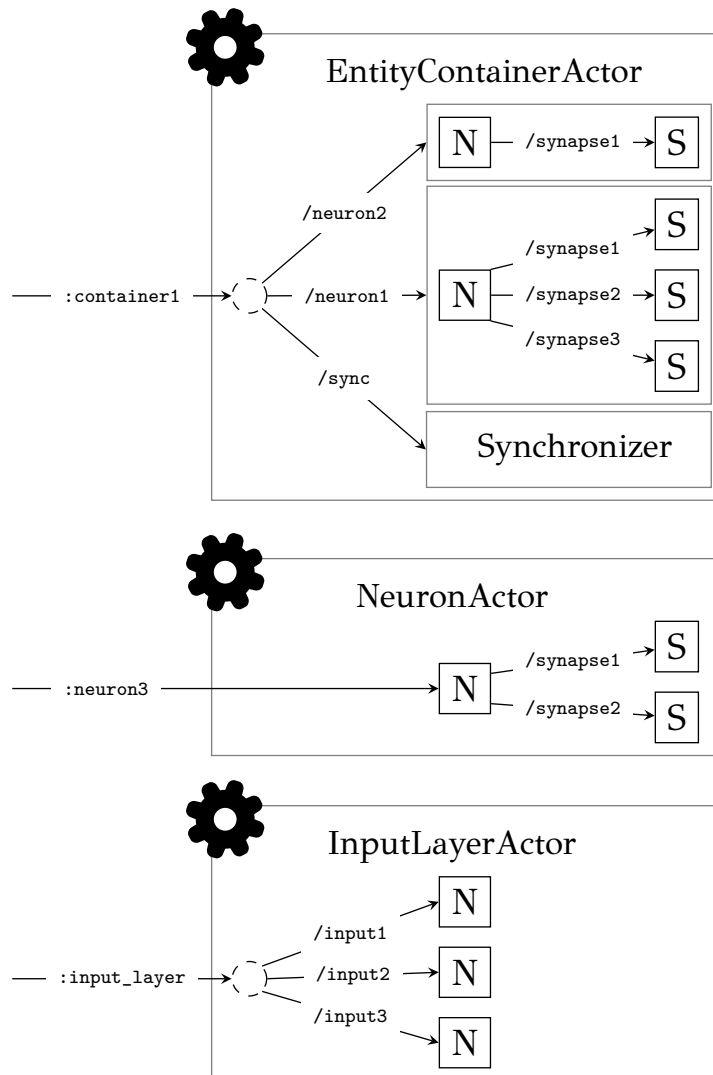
EntityContainerActor

:container1

/neuron2

N

/synapse1

S

/neuron1

N

/synapse1

S

/synapse2

S

/synapse3

S

/sync

Synchronizer

NeuronActor

:neuron3

N

/synapse1

S

/synapse2

S

InputLayerActor

:input_layer

/input1

N

/input2

N

/input3

N